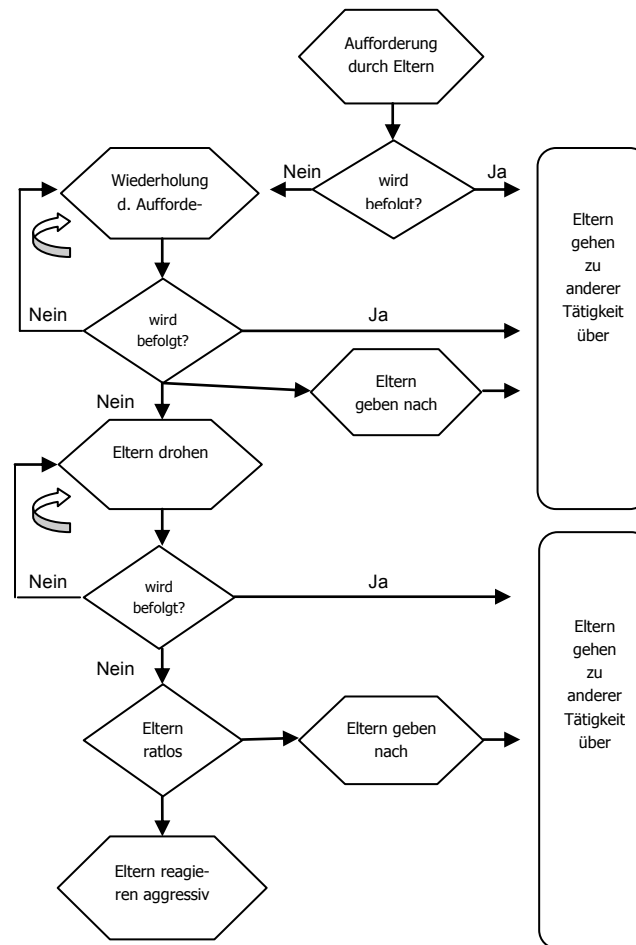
Aufforderung durch Eltern

Nein

wird befolgt?

Ja

Wiederholung d. Aufforde-

Eltern gehen zu anderer Tätigkeit über

Nein

wird befolgt?

Ja

Eltern geben nach

Nein

Eltern drohen

Nein

wird befolgt?

Ja

Eltern gehen zu anderer Tätigkeit über

Nein

Eltern ratlos

Eltern geben nach

Eltern reagieren aggressiv